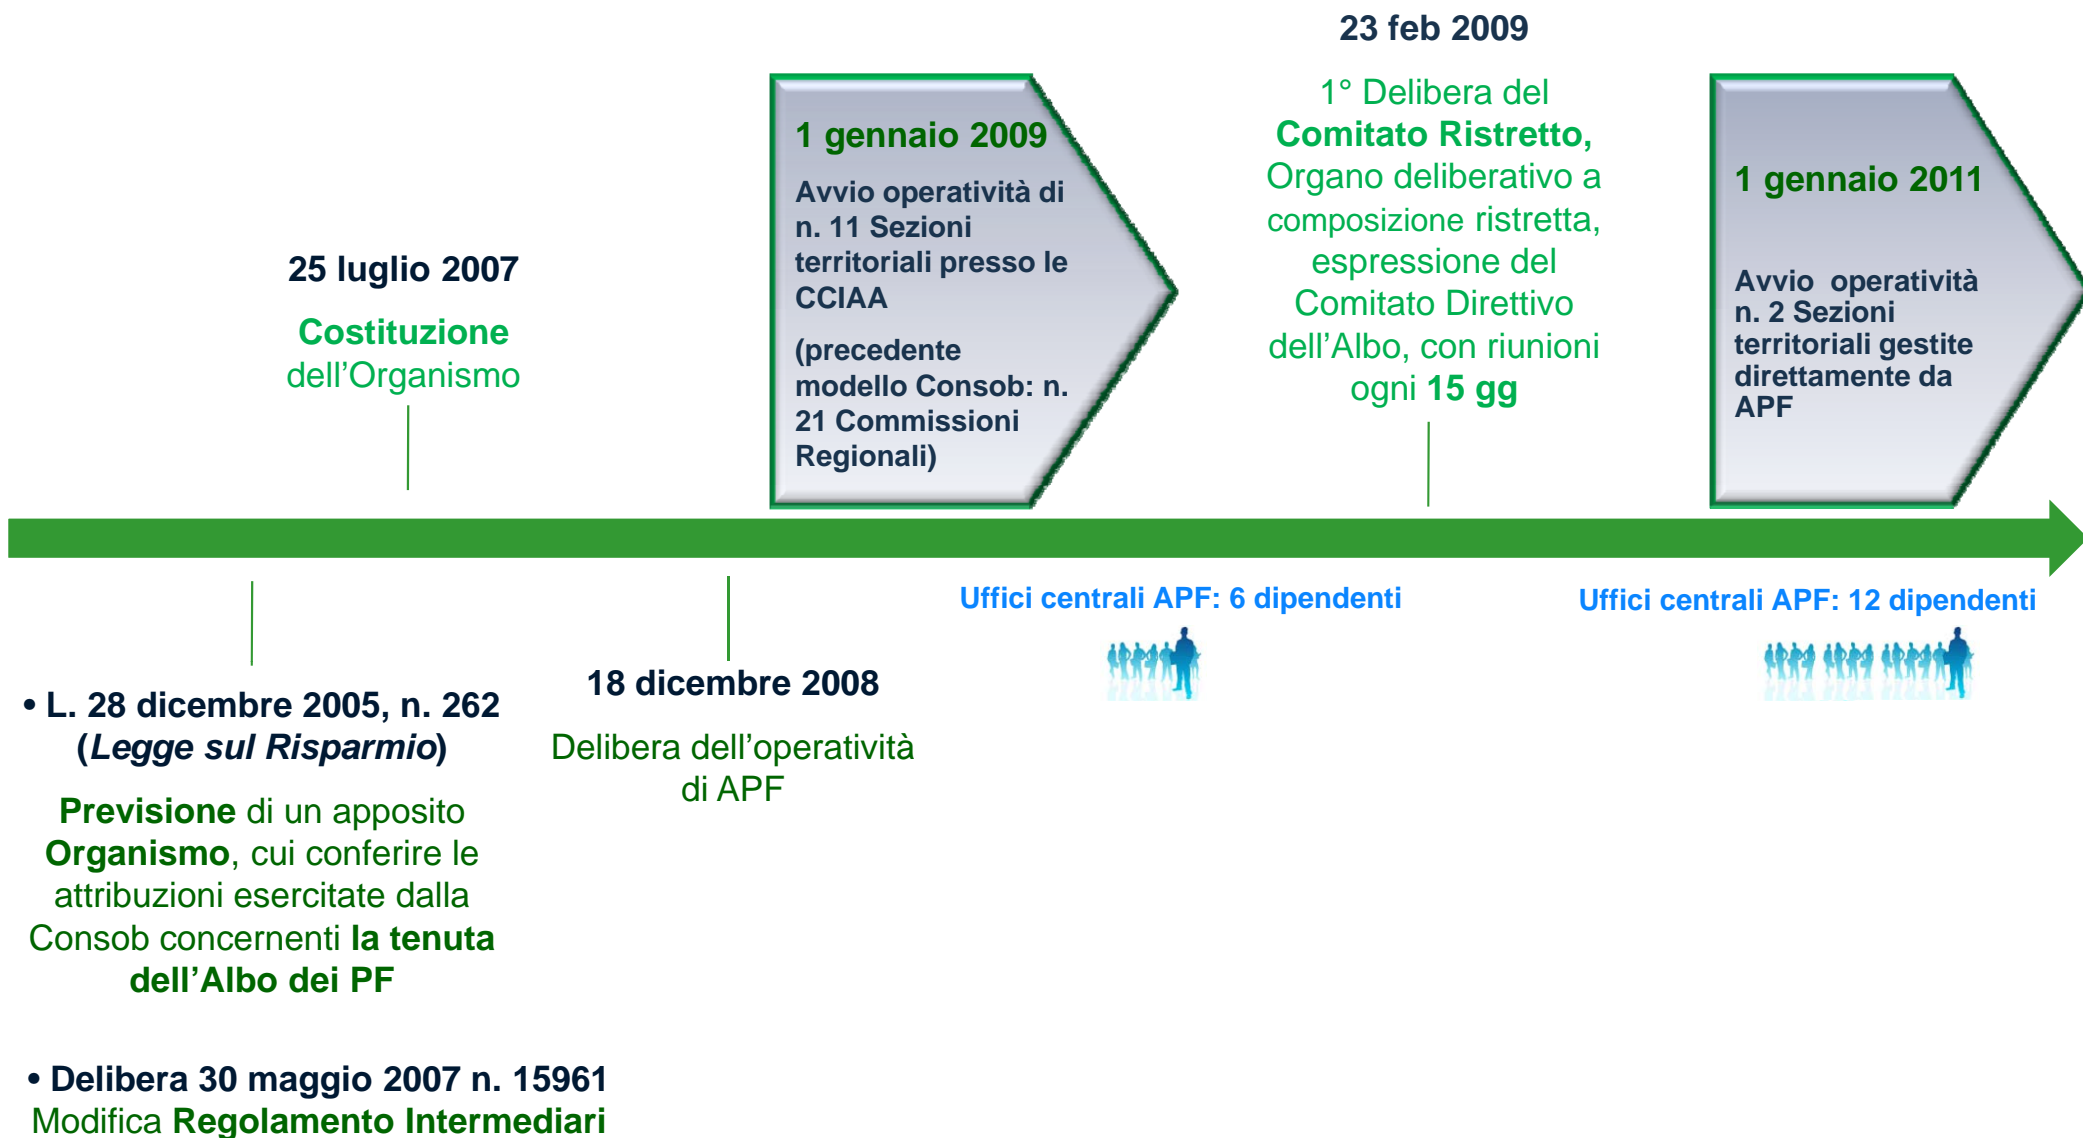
23 feb 2009

1° Delibera del **Comitato Ristretto,** Organo deliberativo a composizione ristretta, espressione del Comitato Direttivo dell'Albo, con riunioni ogni **15 gg**

1 gennaio 2009

Avvio operatività di n. 11 Sezioni territoriali presso le CCIAA

(precedente modello Consob: n. 21 Commissioni Regionali)

1 gennaio 2011

Avvio operatività n. 2 Sezioni territoriali gestite direttamente da APF

25 luglio 2007

**Costituzione** dell'Organismo

Uffici centrali APF: 6 dipendenti

Uffici centrali APF: 12 dipendenti

• L. 28 dicembre 2005, n. 262 (*Legge sul Risparmio*)

**Previsione** di un apposito **Organismo**, cui conferire le attribuzioni esercitate dalla Consob concernenti **la tenuta dell'Albo dei PF**

18 dicembre 2008

Delibera dell'operatività di APF

• Delibera 30 maggio 2007 n. 15961
Modifica **Regolamento Intermediari**